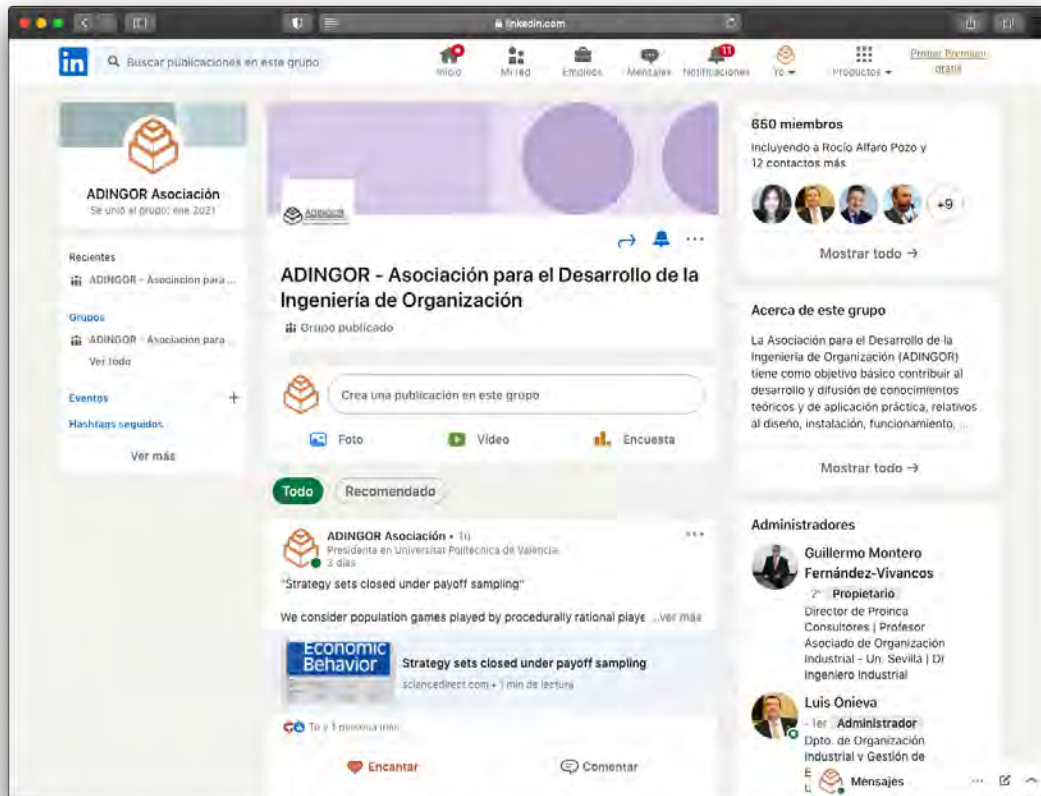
linkedin.com

in Buscar publicaciones en este grupo

Inicio Mi red Empleos Mensajes 11 Notificaciones Yo Productos Probar Premium gratis

ADINGOR Asociación
Se unió al grupo: ene 2021

Recientes
ADINGOR - Asociación para ...

Grupos
ADINGOR - Asociación para ...
Ver todo

Eventos +
Hashtags seguidos

Ver más

ADINGOR

ADINGOR - Asociación para el Desarrollo de la Ingeniería de Organización
Grupo publicado

Crea una publicación en este grupo

Foto Vídeo Encuesta

Todo Recomendado

ADINGOR Asociación • Tú
Presidenta en Universitat Politècnica de València
3 días
"Strategy sets closed under payoff sampling"

We consider population games played by procedurally rational playe ...ver más

Economic Behavior
Strategy sets closed under payoff sampling
sciencedirect.com • 1 min de lectura

Tú y 1 persona más

Encantar Comentar

650 miembros
Incluyendo a Rocío Alfaro Pozo y 12 contactos más
+9
Mostrar todo →

Acerca de este grupo
La Asociación para el Desarrollo de la Ingeniería de Organización (ADINGOR) tiene como objetivo básico contribuir al desarrollo y difusión de conocimientos teóricos y de aplicación práctica, relativos al diseño, instalación, funcionamiento, ...
Mostrar todo →

Administradores
Guillermo Montero Fernández-Vivancos
· 2º Propietario
Director de Proinca Consultores | Profesor Asociado de Organización Industrial - Un. Sevilla | Dr Ingeniero Industrial

Luis Onieva
· 1er Administrador
Dpto. de Organización Industrial y Gestión de
Mensajes